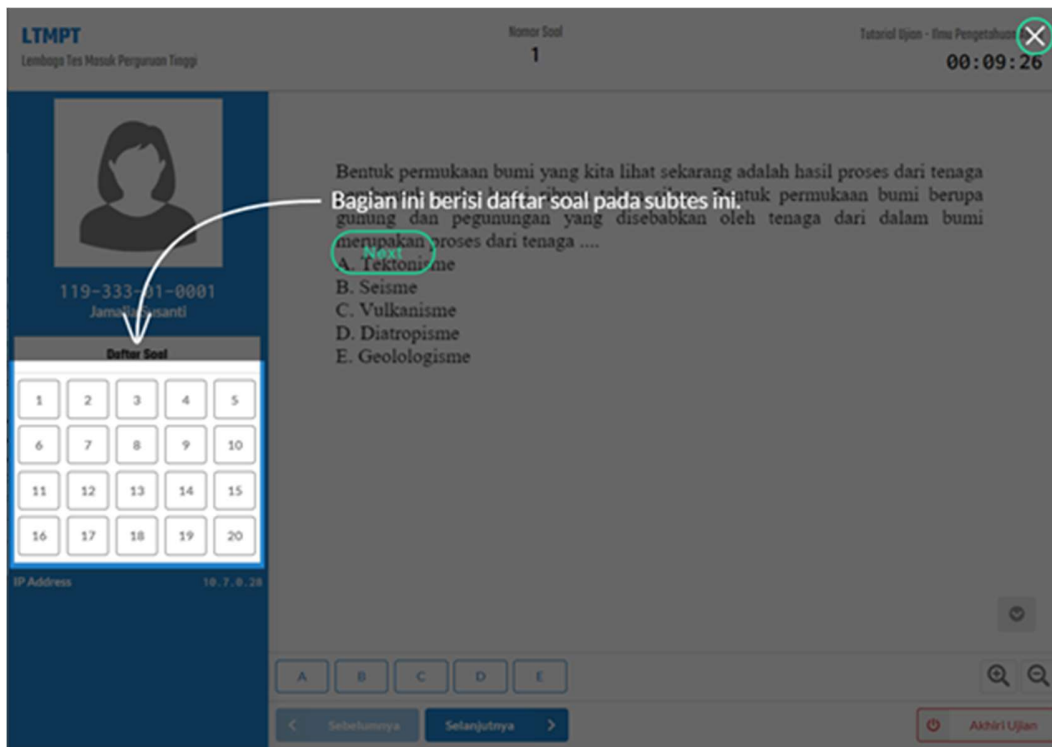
LTMPT
Lembaga Tes Masuk Perguruan Tinggi

Nomor Soal
1

Tutorial Ujian - Ilmu Pengetahuan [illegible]
00:09:26

119-333-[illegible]1-0001
Jam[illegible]santi

Daftar Soal

| 1 | 2 | 3 | 4 | 5 |
|---|---|---|---|---|
| 6 | 7 | 8 | 9 | 10 |
| 11 | 12 | 13 | 14 | 15 |
| 16 | 17 | 18 | 19 | 20 |

IP Address 10.7.0.28

Bentuk permukaan bumi yang kita lihat sekarang adalah hasil proses dari tenaga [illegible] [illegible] tahun silam. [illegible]ntuk permukaan bumi berupa gunung dan pegunungan yang disebabkan oleh tenaga dari dalam bumi merupakan proses dari tenaga ....
A. Tektoni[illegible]me
B. Seisme
C. Vulkanisme
D. Diatropisme
E. Geolologisme

Bagian ini berisi daftar soal pada subtes ini.

Next

A B C D E

Sebelumnya
Selanjutnya
Akhiri Ujian